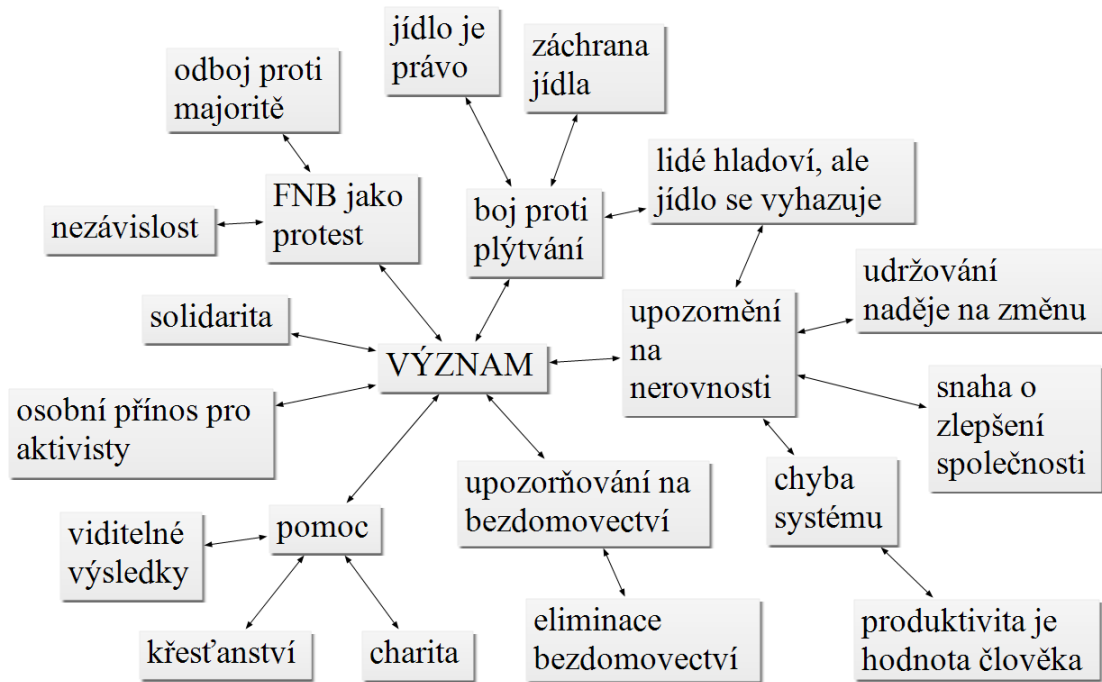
jídlo je právo

záchrana jídla

odboj proti majoritě

lidé hladoví, ale jídlo se vyhazuje

FNB jako protest

boj proti plýtvání

nezávislost

udržování naděje na změnu

solidarita

upozornění na nerovnosti

VÝZNAM

osobní přínos pro aktivisty

snaha o zlepšení společnosti

chyba systému

upozorňování na bezdomovectví

viditelné výsledky

pomoc

eliminace bezdomovectví

produktivita je hodnota člověka

křesťanství

charita